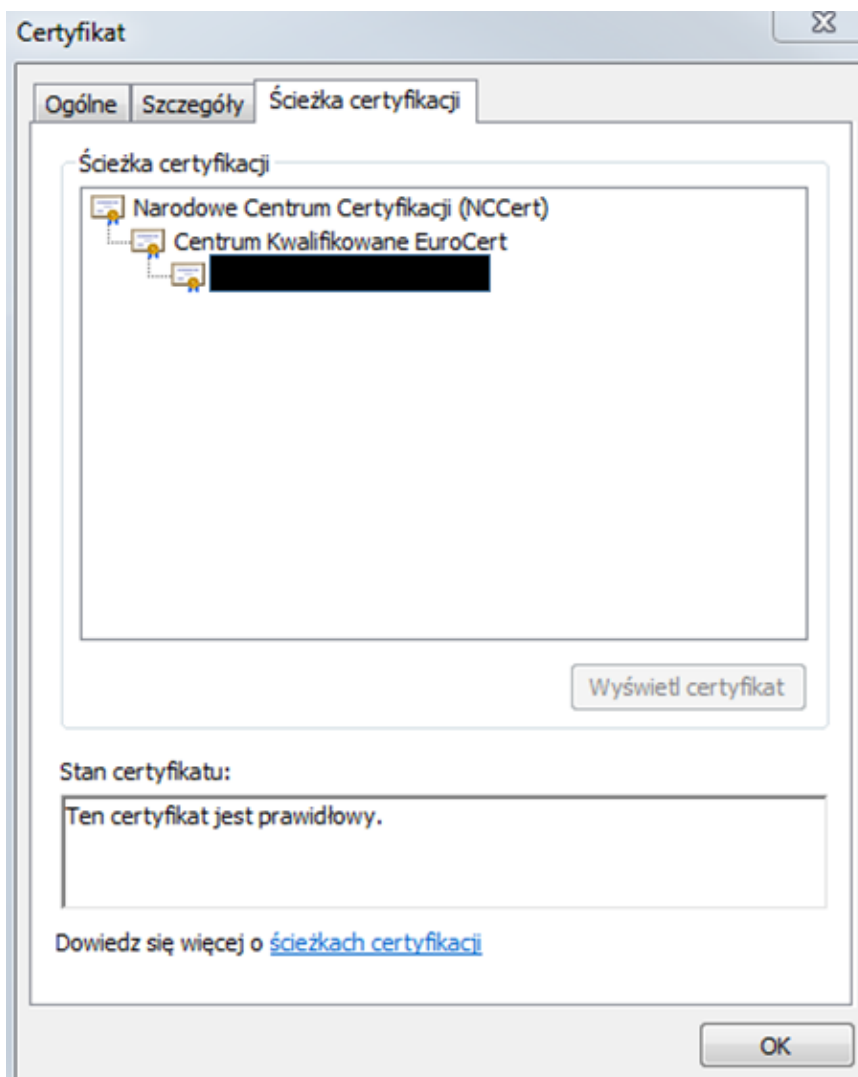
Certyfikat

Ogólne | Szczegóły | Ścieżka certyfikacji

Ścieżka certyfikacji

Narodowe Centrum Certyfikacji (NCCert)
Centrum Kwalifikowane EuroCert
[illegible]

Wyświetl certyfikat

Stan certyfikatu:

Ten certyfikat jest prawidłowy.

Dowiedz się więcej o ścieżkach certyfikacji

OK